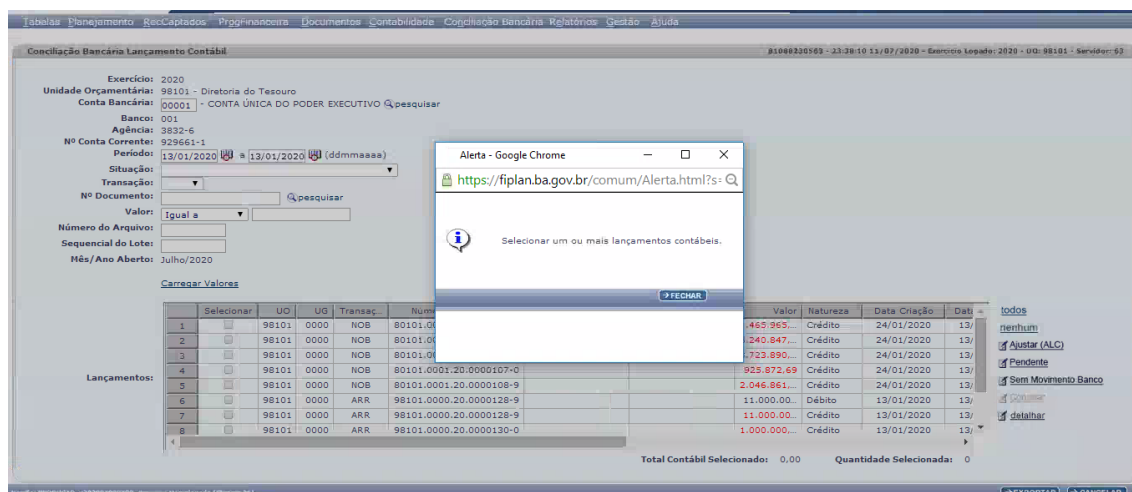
Tabelas Planejamento RecCaptados ProgFinanceira Documentos Contabilidade Conciliação Bancária Relatórios Gestão Ajuda

Conciliação Bancária Lançamento Contábil

01088230503 - 23:38:10 11/07/2020 - Exercício Logado: 2020 - UO: 98101 - Servidor: 63

Exercício: 2020
Unidade Orçamentária: 98101 - Diretoria do Tesouro
Conta Bancária: 00001 - CONTA ÚNICA DO PODER EXECUTIVO pesquisar
Banco: 001
Agência: 3832-6
Nº Conta Corrente: 929661-1
Período: 13/01/2020 a 13/01/2020 (ddmmaaaa)
Situação:
Transação:
Nº Documento: pesquisar
Valor: Igual a
Número do Arquivo:
Sequencial do Lote:
Mês/Ano Aberto: Julho/2020

Carregar Valores

Lançamentos:

| | Selecionar | UO | UG | Transaç... | Num | | Valor | Natureza | Data Criação | Data |
|---|---|---|---|---|---|---|---|---|---|---|
| 1 | | 98101 | 0000 | NOB | 80101.0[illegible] | | .465.965,... | Crédito | 24/01/2020 | 13/ |
| 2 | | 98101 | 0000 | NOB | 80101.0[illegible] | | .240.847,... | Crédito | 24/01/2020 | 13/ |
| 3 | | 98101 | 0000 | NOB | 80101.0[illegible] | | .723.890,... | Crédito | 24/01/2020 | 13/ |
| 4 | | 98101 | 0000 | NOB | 80101.0001.20.0000107-0 | | 925.872,69 | Crédito | 24/01/2020 | 13/ |
| 5 | | 98101 | 0000 | NOB | 80101.0001.20.0000108-9 | | 2.046.861,... | Crédito | 24/01/2020 | 13/ |
| 6 | | 98101 | 0000 | ARR | 98101.0000.20.0000128-9 | | 11.000,00 | Débito | 13/01/2020 | 13/ |
| 7 | | 98101 | 0000 | ARR | 98101.0000.20.0000128-9 | | 11.000,00 | Crédito | 13/01/2020 | 13/ |
| 8 | | 98101 | 0000 | ARR | 98101.0000.20.0000130-0 | | 1.000.000,... | Crédito | 13/01/2020 | 13/ |

todos
nenhum
Ajustar (ALC)
Pendente
Sem Movimento Banco
Conciliar
detalhar

Total Contábil Selecionado: 0,00 Quantidade Selecionada: 0

Alerta - Google Chrome
https://fiplan.ba.gov.br/comum/Alerta.html?s
Selecionar um ou mais lançamentos contábeis.
FECHAR

EXPORTAR CANCELAR